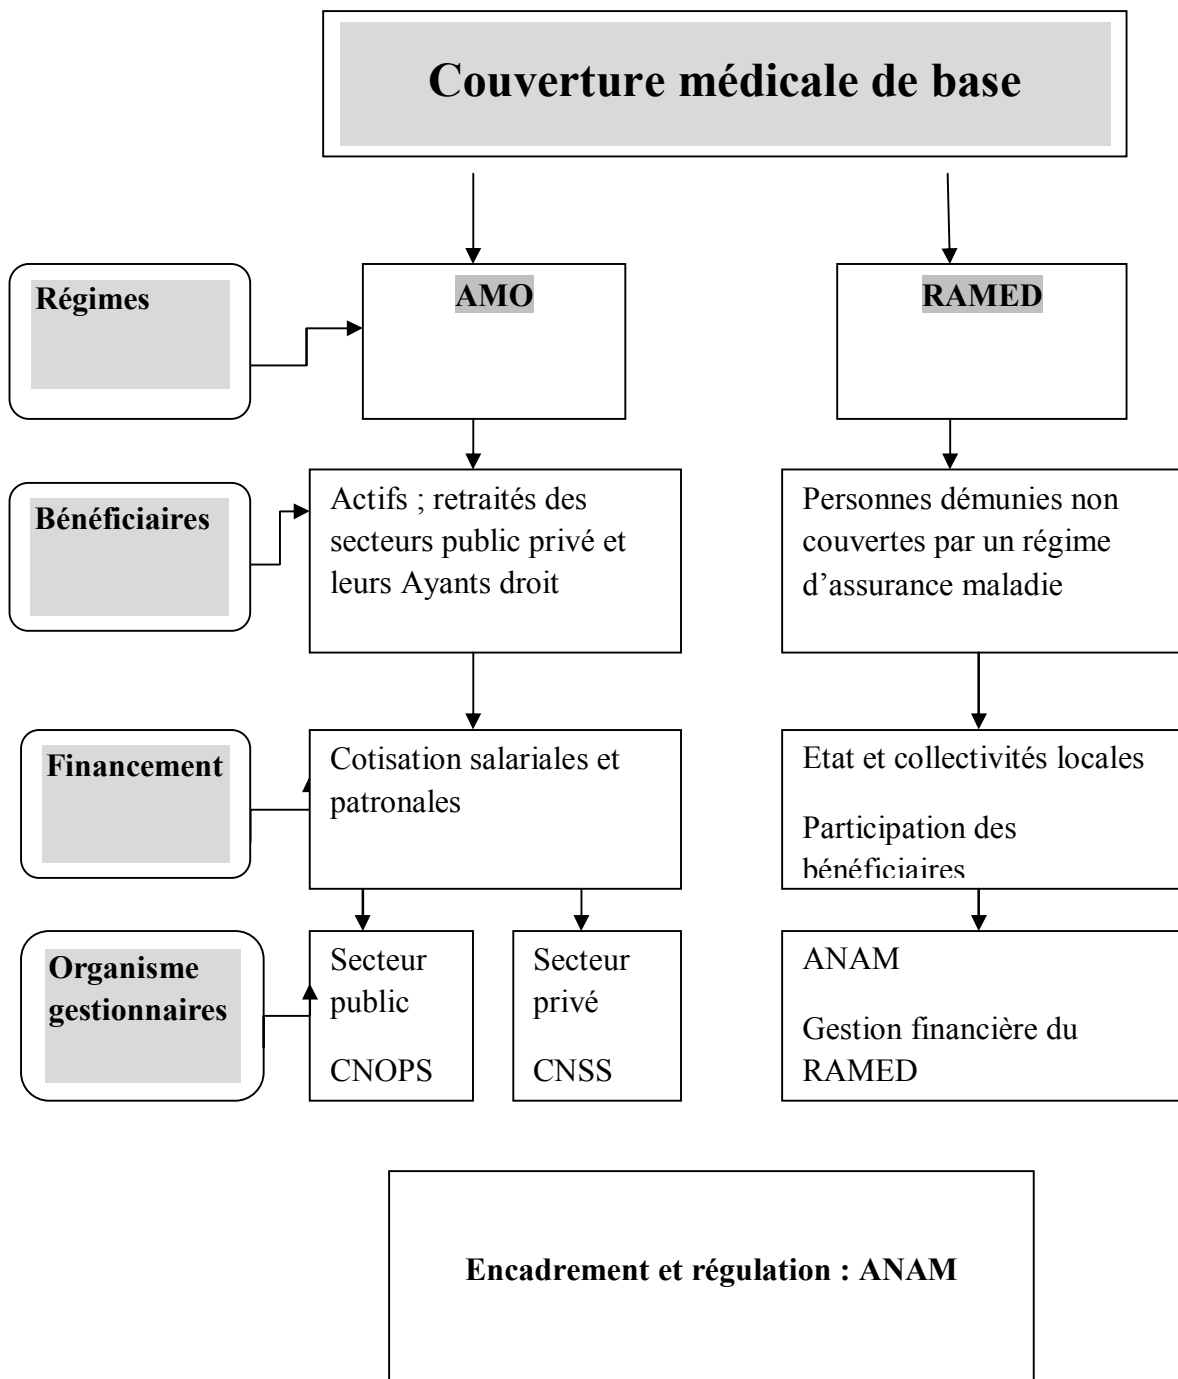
Couverture médicale de base

Régimes

AMO

RAMED

Bénéficiaires

Actifs ; retraités des secteurs public privé et leurs Ayants droit

Personnes démunies non couvertes par un régime d'assurance maladie

Financement

Cotisation salariales et patronales

Etat et collectivités locales

Participation des bénéficiaires

Organisme gestionnaires

Secteur public

CNOPS

Secteur privé

CNSS

ANAM

Gestion financière du RAMED

Encadrement et régulation : ANAM